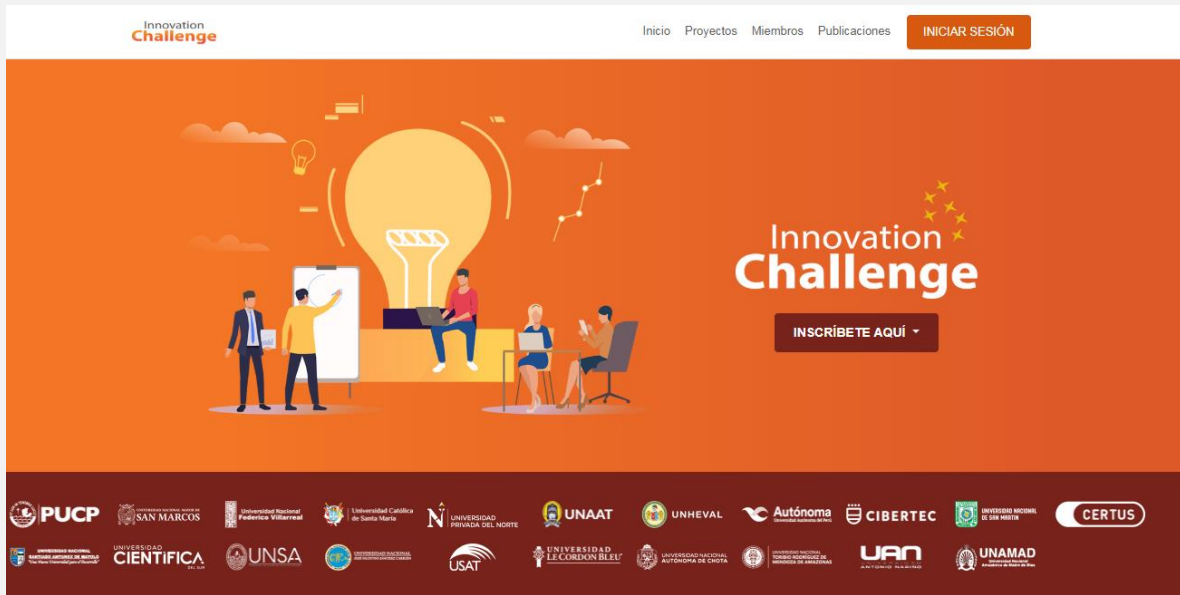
Innovation Challenge

Inicio Proyectos Miembros Publicaciones INICIAR SESIÓN

Innovation Challenge

INSCRÍBETE AQUÍ

PUCP
SAN MARCOS
Universidad Nacional Federico Villarreal
Universidad Católica de Santa María
UNIVERSIDAD PRIVADA DEL NORTE
UNAAT
UNHEVAL
Autónoma
CIBERTEC
UNIVERSIDAD NACIONAL DE SAN MARTÍN
CERTUS
UNIVERSIDAD NACIONAL SANTIAGO ANTÚNEZ DE MAYOLO
UNIVERSIDAD CIENTÍFICA DEL SUR
UNSA
UNIVERSIDAD NACIONAL
USAT
UNIVERSIDAD LE CORDON BLEU
UNIVERSIDAD NACIONAL AUTÓNOMA DE CHOTA
UNIVERSIDAD NACIONAL TORIBIO RODRÍGUEZ DE MENDOZA DE AMAZONAS
UAN ANTONIO NARIÑO
UNAMAD